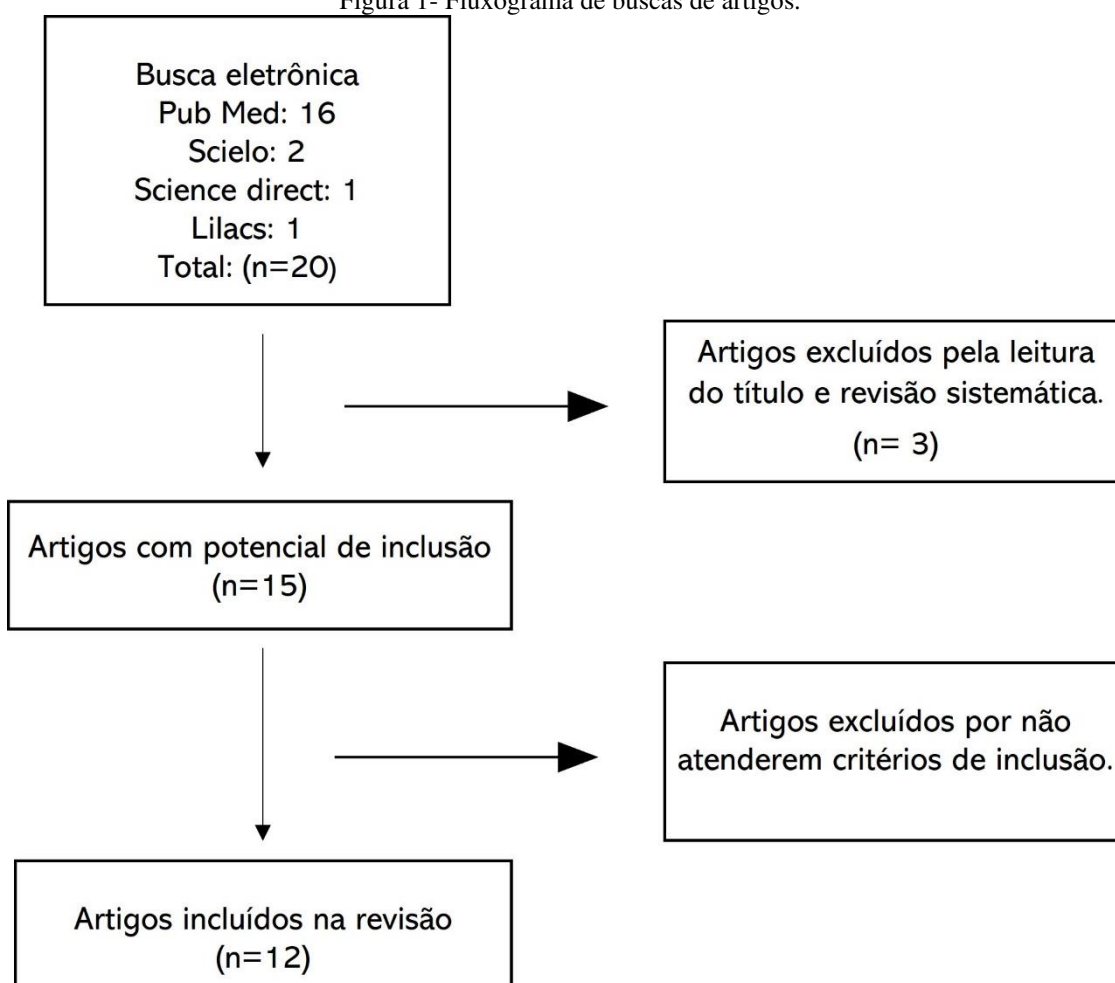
Figura 1- Fluxograma de buscas de artigos.

Busca eletrônica
Pub Med: 16
Scielo: 2
Science direct: 1
Lilacs: 1
Total: (n=20)

Artigos excluídos pela leitura do título e revisão sistemática.
(n= 3)

Artigos com potencial de inclusão
(n=15)

Artigos excluídos por não atenderem critérios de inclusão.

Artigos incluídos na revisão
(n=12)